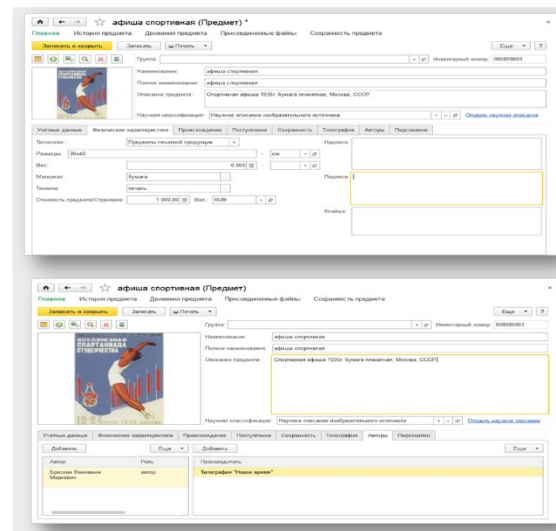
афиша спортивная (Предмет) *

Главное История предмета Движения предмета Присоединенные файлы Сохранность предмета

Записать и закрыть Записать Печать

Еще ?

Группа: Инвентарный номер: 000000003

Наименование: афиша спортивная

Полное наименование: афиша спортивная

Описание предмета: Спортивная афиша 1930г бумага плакатная, Москва, СССР

Научная классификация: Научное описание изобразительного источника Открыть научное описание

Учетные данные Физические характеристики Происхождение Поступления Сохранность Типография Авторы Персоналии

Типология: Предметы печатной продукции

Размеры: 30x40 см

Вес: 0,000

Материал: бумага

Техника: печать

Стоимость предмета/Страховка: 1 000,00 Вал.: RUB

Надписи:

Подписи:

Клейма:

афиша спортивная (Предмет)

Главное История предмета Движения предмета Присоединенные файлы Сохранность предмета

Записать и закрыть Записать Печать

Еще ?

Группа: Инвентарный номер: 000000003

Наименование: афиша спортивная

Полное наименование: афиша спортивная

Описание предмета: Спортивная афиша 1930г бумага плакатная, Москва, СССР

ВСЕСОЮЗНАЯ СПАРТАКИАДА СТУДЕНЧЕСТВА

Научная классификация: Научное описание изобразительного источника Открыть научное описание

Учетные данные Физические характеристики Происхождение Поступления Сохранность Типография Авторы Персоналии

Добавить Еще Добавить Еще

| Автор | Роль |
|---|---|
| Брискин Вениамин Маркович | автор |

| Производитель |
|---|
| Типография "Новое время" |